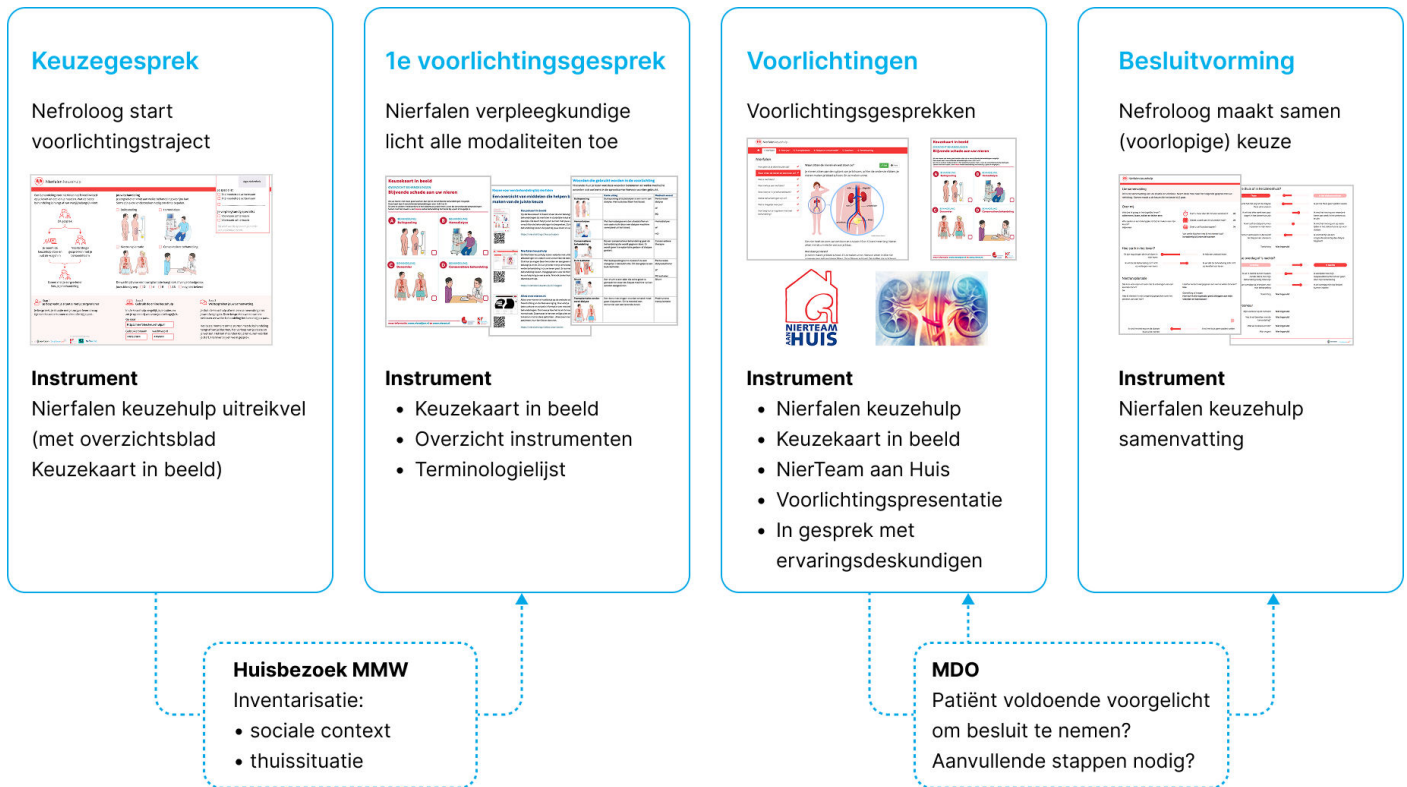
Keuzegesprek

Nefroloog start voorlichtingstraject

Instrument
Nierfalen keuzehulp uitreikvel (met overzichtsblad Keuzekaart in beeld)

1e voorlichtingsgesprek

Nierfalen verpleegkundige licht alle modaliteiten toe

Keuzekaart in beeld

Instrument
• Keuzekaart in beeld
• Overzicht instrumenten
• Terminologielijst

Voorlichtingen

Voorlichtingsgesprekken

NIERTEAM AAN HUIS

Instrument
• Nierfalen keuzehulp
• Keuzekaart in beeld
• NierTeam aan Huis
• Voorlichtingspresentatie
• In gesprek met ervaringsdeskundigen

Besluitvorming

Nefroloog maakt samen (voorlopige) keuze

Instrument
Nierfalen keuzehulp samenvatting

Huisbezoek MMW
Inventarisatie:
• sociale context
• thuissituatie

MDO
Patiënt voldoende voorgelicht om besluit te nemen?
Aanvullende stappen nodig?